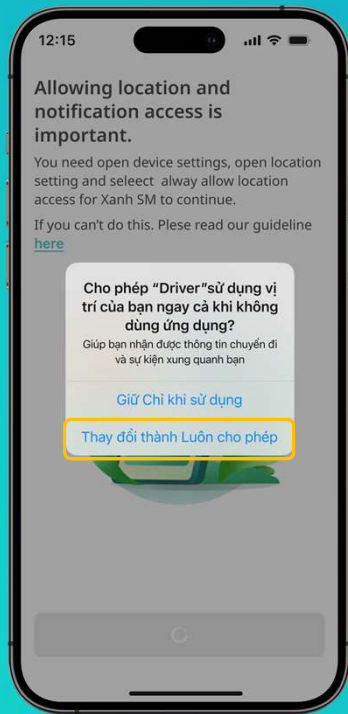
12:15

Allowing location and notification access is important.

You need open device settings, open location setting and seleect alway allow location access for Xanh SM to continue.

If you can't do this. Plese read our guideline here

Cho phép "Driver"sử dụng vị trí của bạn ngay cả khi không dùng ứng dụng?

Giúp bạn nhận được thông tin chuyến đi và sự kiện xung quanh bạn

Giữ Chỉ khi sử dụng

Thay đổi thành Luôn cho phép